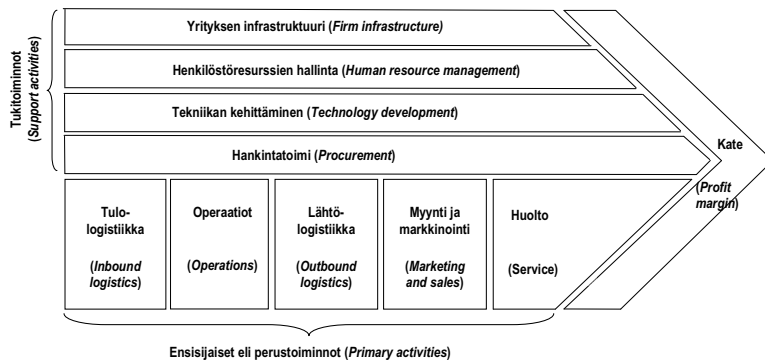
Tukitoiminnot (Support activities)

Yrityksen infrastruktuuri (Firm infrastructure)

Henkilöstöresurssien hallinta (Human resource management)

Tekniikan kehittäminen (Technology development)

Hankintatoimi (Procurement)

Kate

(Profit margin)

Tulologistiikka

(Inbound logistics)

Operaatiot

(Operations)

Lähtölogistiikka

(Outbound logistics)

Myynti ja markkinointi

(Marketing and sales)

Huolto

(Service)

Ensisijaiset eli perustoiminnot (Primary activities)